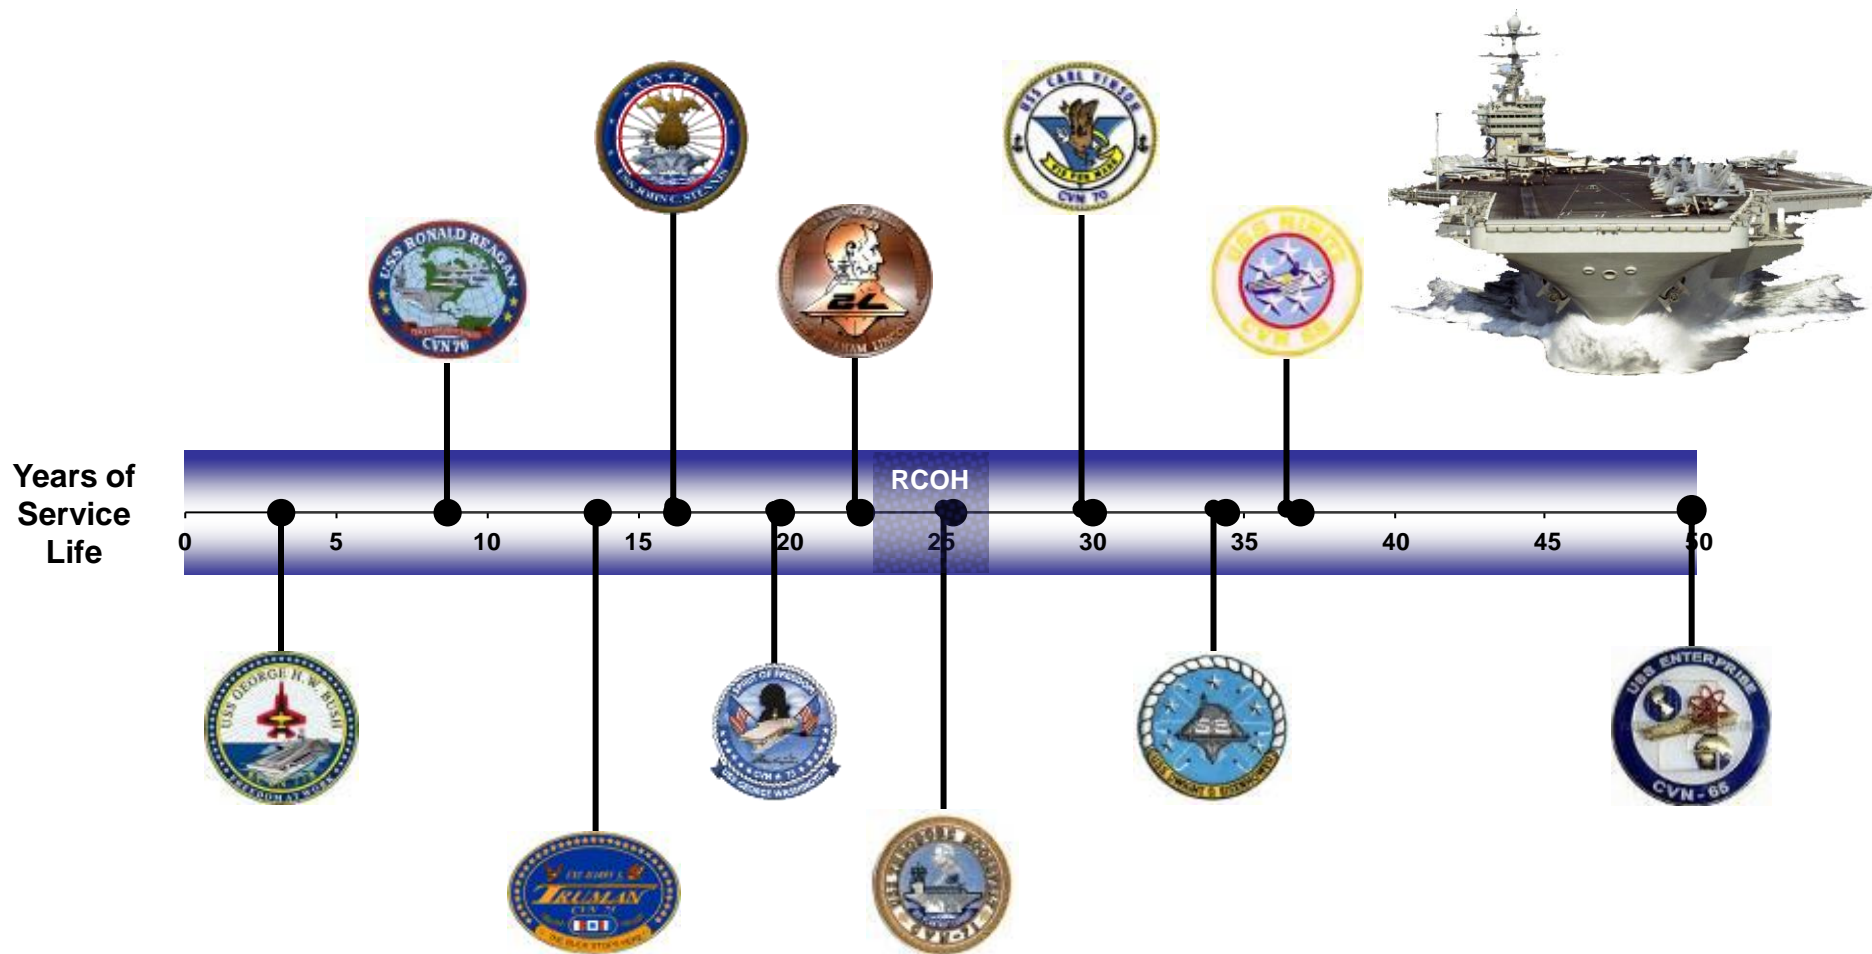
Years of Service Life

RCOH

0 5 10 15 20 25 30 35 40 45 50

USS RONALD REAGAN
CVN 76

CVN 74
USS JOHN C. STENNIS

USS CARL VINSON
CVN 70

USS NIMITZ
CVN 68

USS GEORGE H. W. BUSH

TRUMAN
CVN 75

CVN 73
USS GEORGE WASHINGTON

USS THEODORE ROOSEVELT
CVN-71

USS DWIGHT D. EISENHOWER

USS ENTERPRISE
CVN-65